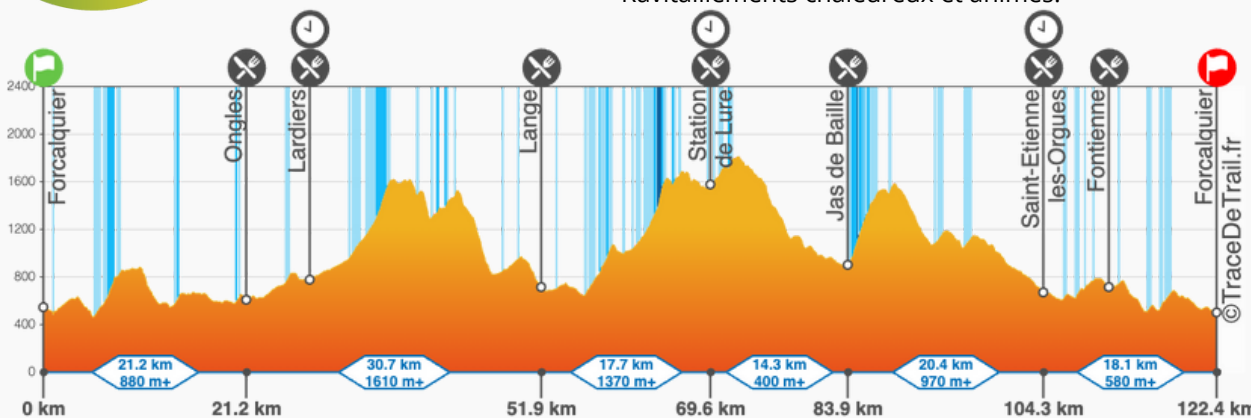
Ravitaillements chaleureux et animés.

2400
2000
1600
1200
800
400
0

Forcalquier
Ongles
Lardiers
Lange
Station de Lure
Jas de Baille
Saint-Etienne les-Orgues
Fontienne
Forcalquier

©TraceDeTrail.fr

21.2 km 880 m+
30.7 km 1610 m+
17.7 km 1370 m+
14.3 km 400 m+
20.4 km 970 m+
18.1 km 580 m+

0 km
21.2 km
51.9 km
69.6 km
83.9 km
104.3 km
122.4 km